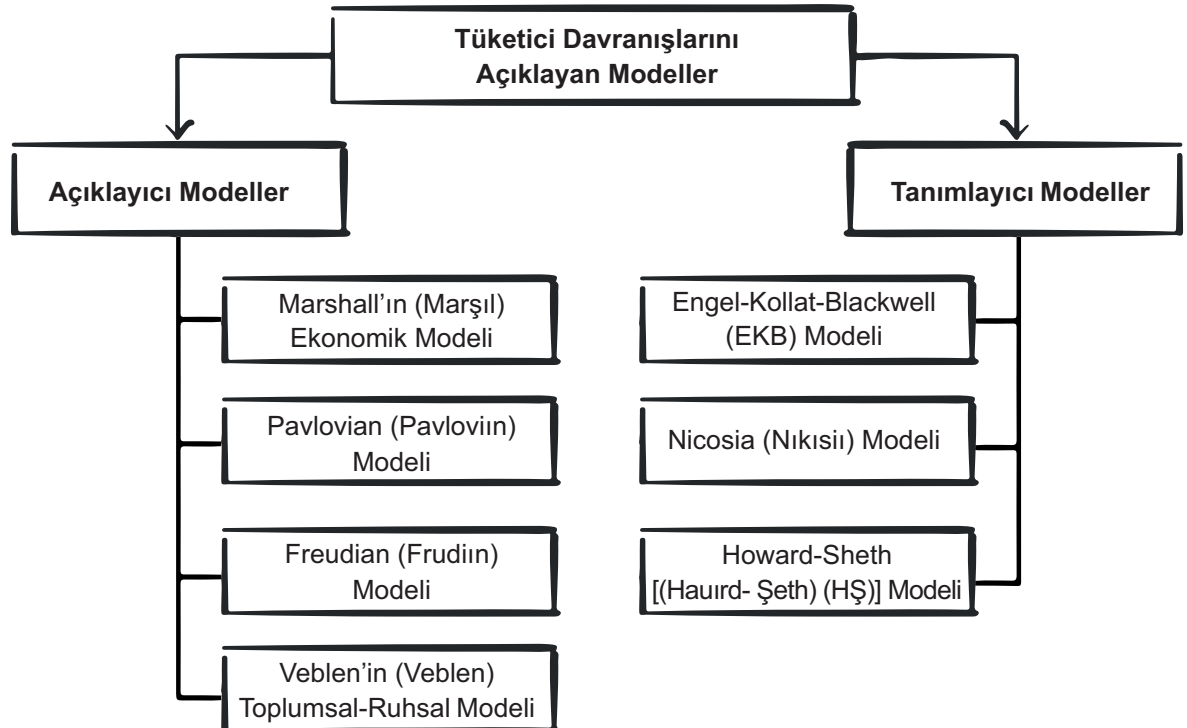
Tüketici Davranışlarını Açıklayan Modeller

Açıklayıcı Modeller

Marshall'ın (Marşıl) Ekonomik Modeli

Pavlovian (Pavloviın) Modeli

Freudian (Frudiın) Modeli

Veblen'in (Veblen) Toplumsal-Ruhsal Modeli

Tanımlayıcı Modeller

Engel-Kollat-Blackwell (EKB) Modeli

Nicosia (Nıkısiı) Modeli

Howard-Sheth [(Hauırd- Şeth) (HŞ)] Modeli